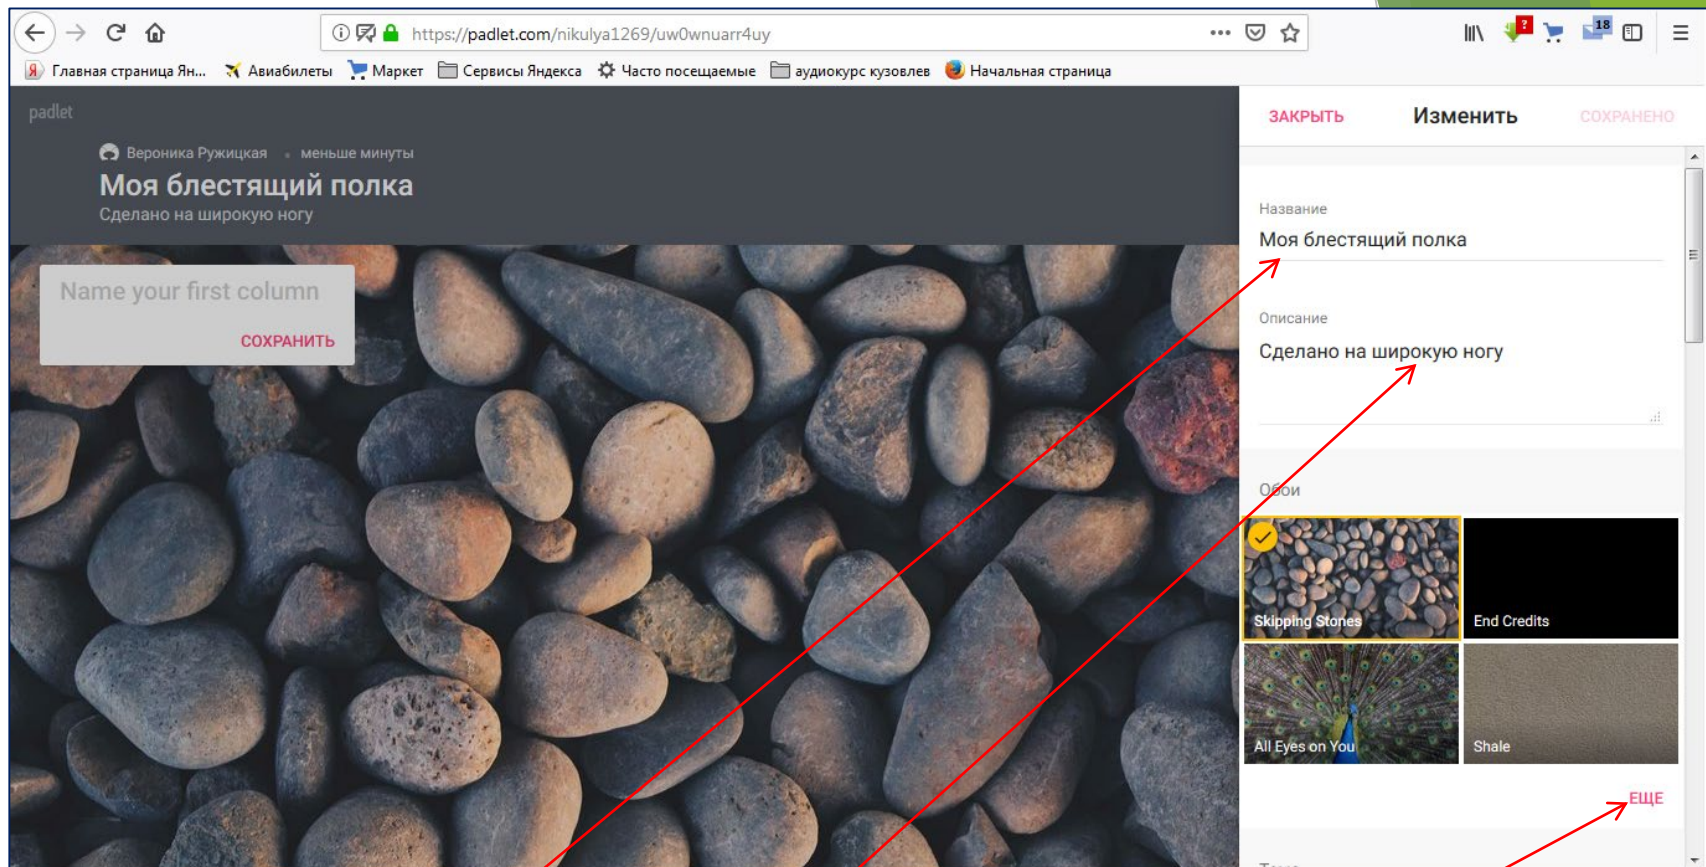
https://padlet.com/nikulya1269/uw0wnuarr4uy

Главная страница Ян... Авиабилеты Маркет Сервисы Яндекса Часто посещаемые аудиокурс кузовлев Начальная страница

padlet

Вероника Ружицкая • меньше минуты

Моя блестящий полка

Сделано на широкую ногу

Name your first column

СОХРАНИТЬ

ЗАКРЫТЬ Изменить СОХРАНЕНО

Название

Моя блестящий полка

Описание

Сделано на широкую ногу

Обои

Skipping Stones

End Credits

All Eyes on You

Shale

ЕЩЕ